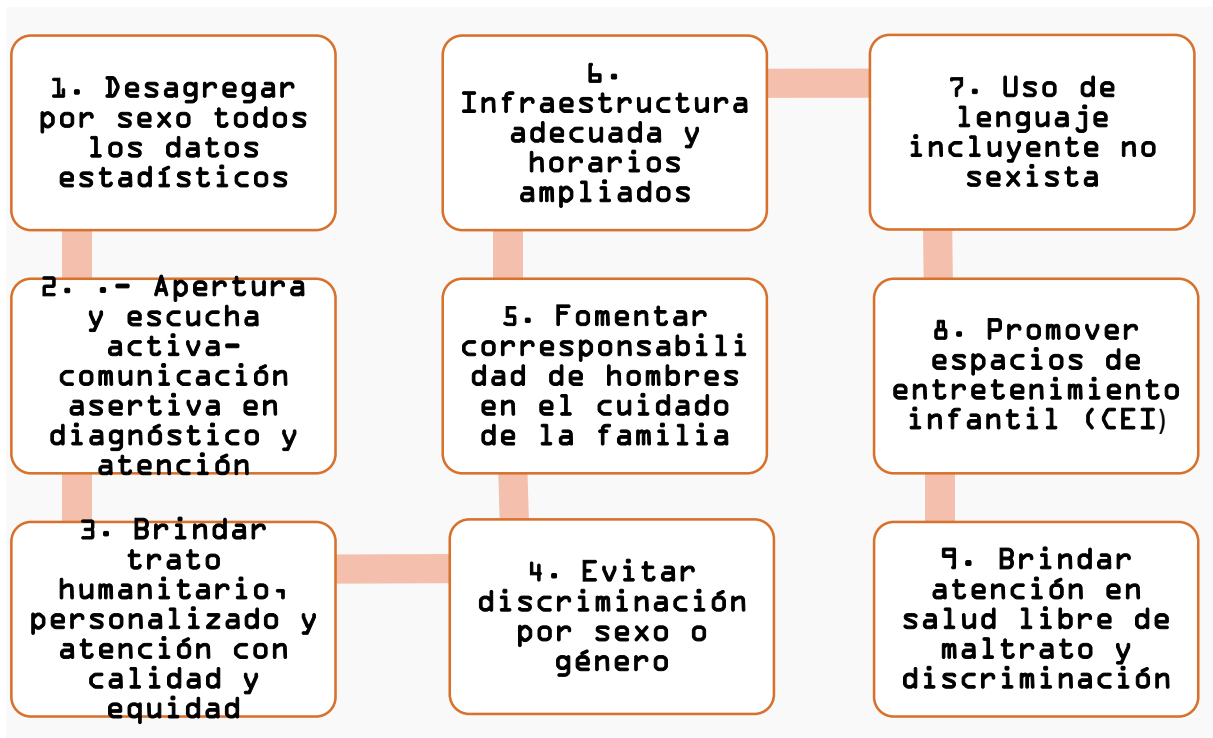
1. Desagregar por sexo todos los datos estadísticos

2. .- Apertura y escucha activa- comunicación asertiva en diagnóstico y atención

3. Brindar trato humanitario, personalizado y atención con calidad y equidad

4. Evitar discriminación por sexo o género

5. Fomentar corresponsabilidad de hombres en el cuidado de la familia

6. Infraestructura adecuada y horarios ampliados

7. Uso de lenguaje incluyente no sexista

8. Promover espacios de entretenimiento infantil (CEI)

9. Brindar atención en salud libre de maltrato y discriminación